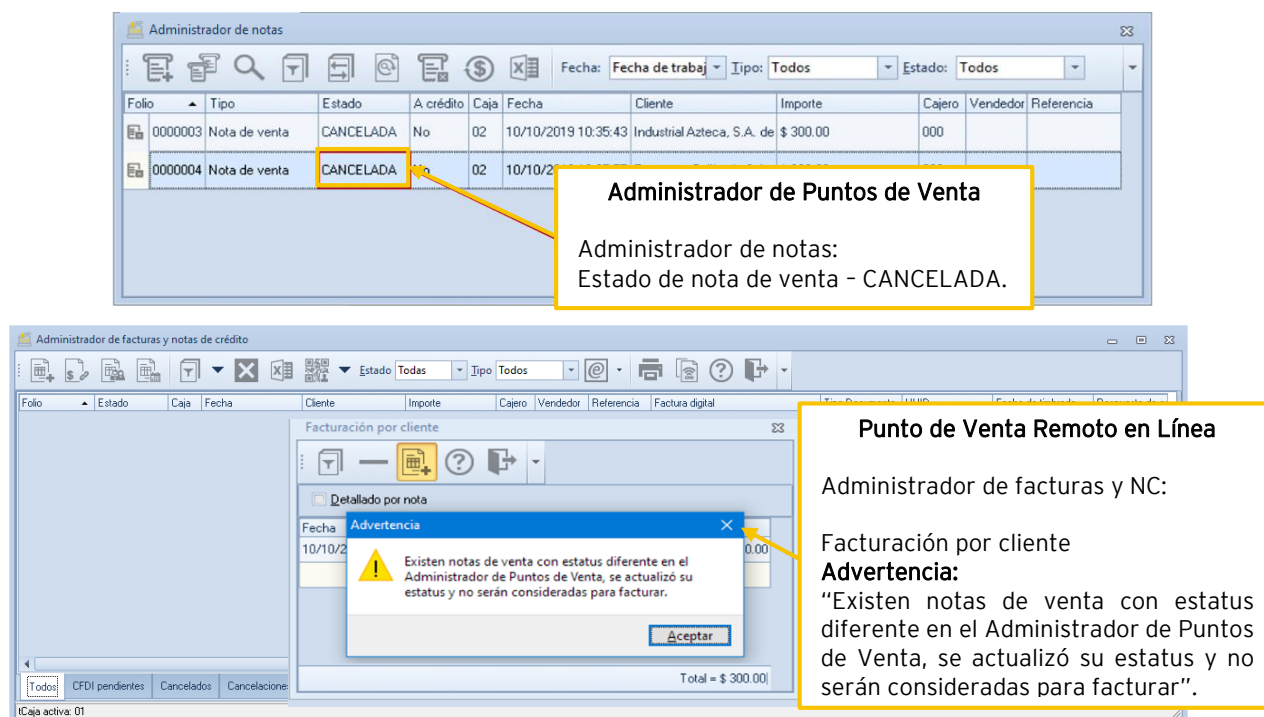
Administrador de notas

Fecha: Fecha de trabaj Tipo: Todos Estado: Todos

| Folio | Tipo | Estado | A crédito | Caja | Fecha | Cliente | Importe | Cajero | Vendedor | Referencia |
|---|---|---|---|---|---|---|---|---|---|---|
| 0000003 | Nota de venta | CANCELADA | No | 02 | 10/10/2019 10:35:43 | Industrial Azteca, S.A. de | $ 300.00 | 000 | | |
| 0000004 | Nota de venta | CANCELADA | No | 02 | 10/10/2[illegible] | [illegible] | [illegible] | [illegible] | | |

Administrador de Puntos de Venta

Administrador de notas:
Estado de nota de venta – CANCELADA.

Administrador de facturas y notas de crédito

Estado Todas Tipo Todos

Folio Estado Caja Fecha Cliente Importe Cajero Vendedor Referencia Factura digital

Facturación por cliente

Detallado por nota

Fecha
10/10/2

Advertencia

Existen notas de venta con estatus diferente en el Administrador de Puntos de Venta, se actualizó su estatus y no serán consideradas para facturar.

Aceptar

.00

Total = $ 300.00

Todos CFDI pendientes Cancelados Cancelacione

tCaja activa: 01

Punto de Venta Remoto en Línea

Administrador de facturas y NC:

Facturación por cliente
Advertencia:
"Existen notas de venta con estatus diferente en el Administrador de Puntos de Venta, se actualizó su estatus y no serán consideradas para facturar".